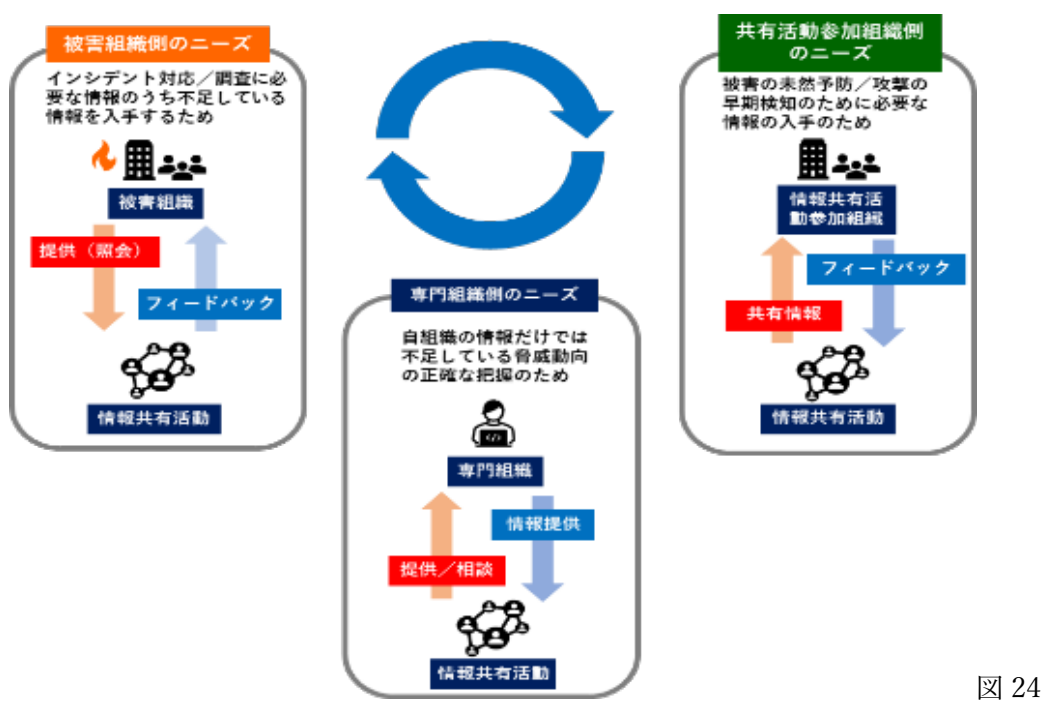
被害組織側のニーズ

インシデント対応／調査に必要な情報のうち不足している情報を入手するため

被害組織

提供（照会）

フィードバック

情報共有活動

共有活動参加組織側のニーズ

被害の未然予防／攻撃の早期検知のために必要な情報の入手のため

情報共有活動参加組織

フィードバック

共有情報

情報共有活動

専門組織側のニーズ

自組織の情報だけでは不足している脅威動向の正確な把握のため

専門組織

情報提供

提供／相談

情報共有活動

図 24